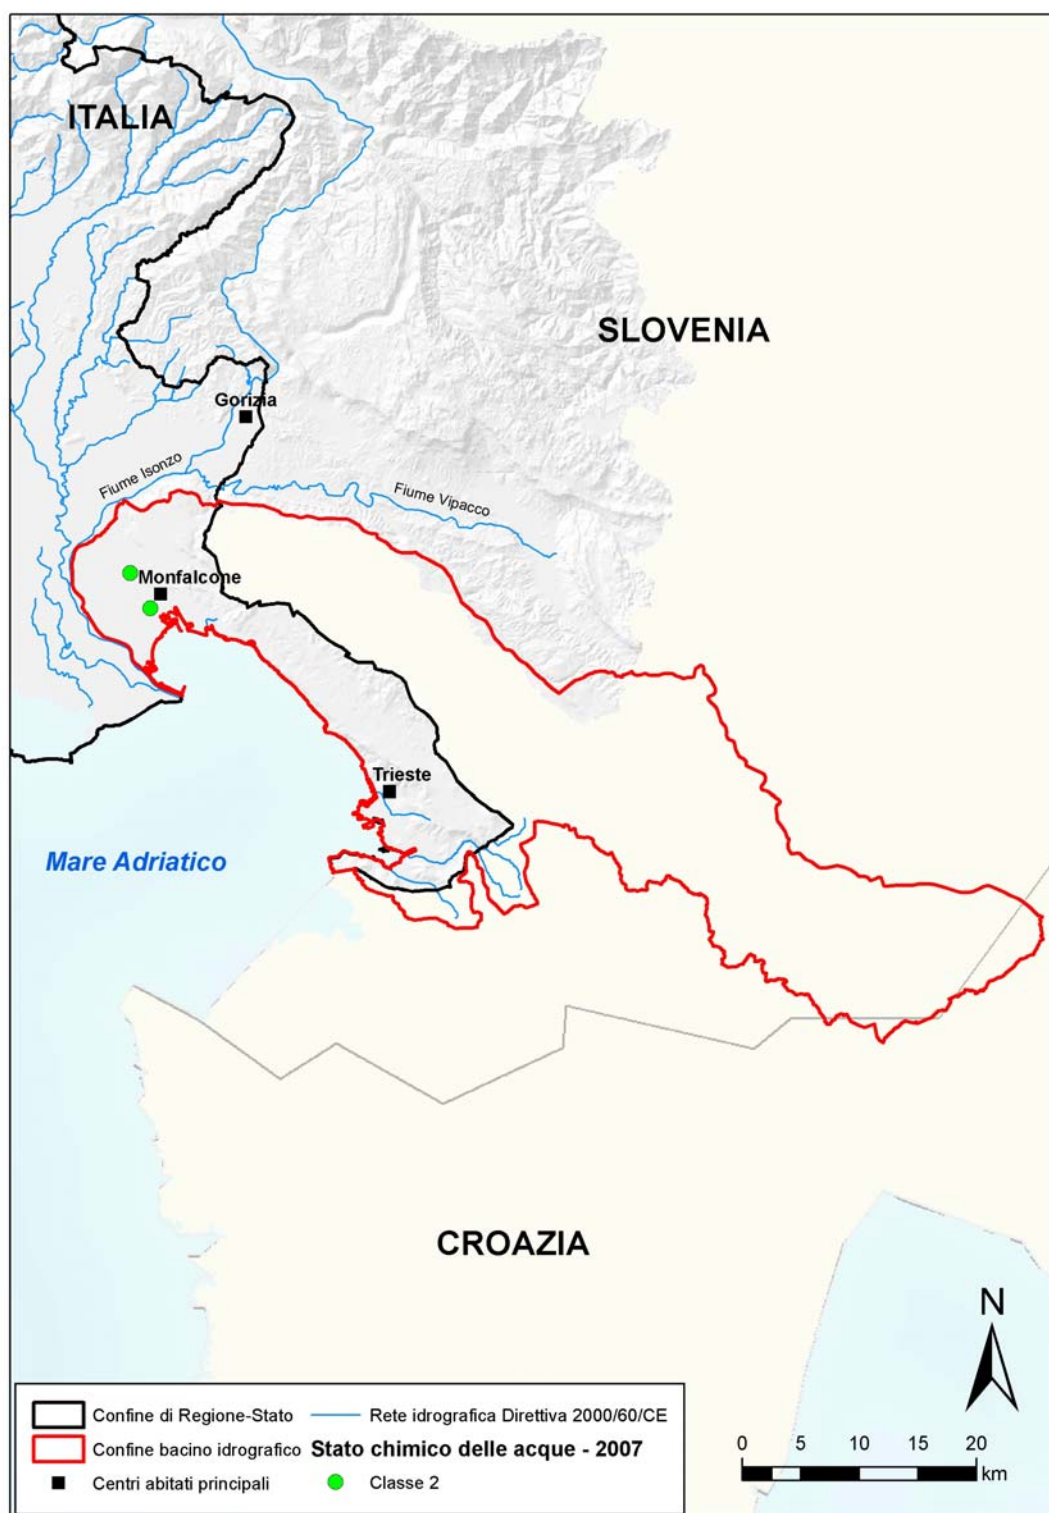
ITALIA

SLOVENIA

Gorizia

Fiume Isonzo

Fiume Vipacco

Monfalcone

Trieste

Mare Adriatico

CROAZIA

N

Confine di Regione-Stato
Rete idrografica Direttiva 2000/60/CE
Confine bacino idrografico
Stato chimico delle acque - 2007
Centri abitati principali
Classe 2

0 5 10 15 20 km